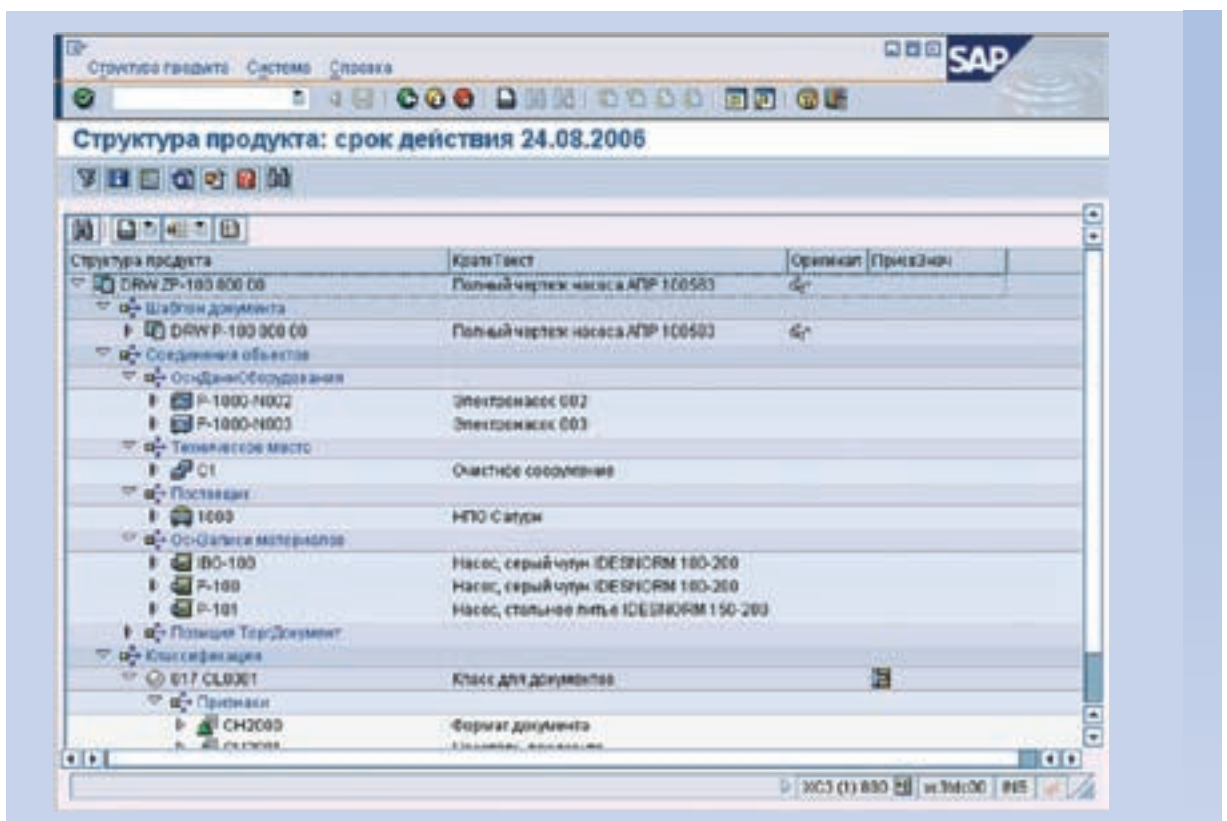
Структура продукта Система Справка

SAP

Структура продукта: срок действия 24.08.2006

| Структура продукта | КраткТекст | Оригинал | ПрисвЗнач |
|---|---|---|---|
| DRW ZP-100 800 00 | Полный чертеж насоса АПР 100503 | | |
| Шаблон документа | | | |
| DRW P-100 800 00 | Полный чертеж насоса АПР 100503 | | |
| Соединения объектов | | | |
| ОснДаннОборудования | | | |
| P-1000-N002 | Электронасос 002 | | |
| P-1000-N003 | Электронасос 003 | | |
| Техническое место | | | |
| C1 | Очистное сооружение | | |
| Поставщик | | | |
| 1000 | НПО Сатурн | | |
| ОснЗаписи материалов | | | |
| IBO-100 | Насос, серый чугун IDESNORM 100-200 | | |
| P-100 | Насос, серый чугун IDESNORM 100-200 | | |
| P-101 | Насос, стальное литье IDESNORM 150-200 | | |
| Позиция ТорзДокумент | | | |
| Классификация | | | |
| 017 CL0301 | Класс для документов | | |
| Признаки | | | |
| CH2000 | Формат документа | | |
| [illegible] | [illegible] | | |

XC3 (1) 800 | sc3tdc00 | INS